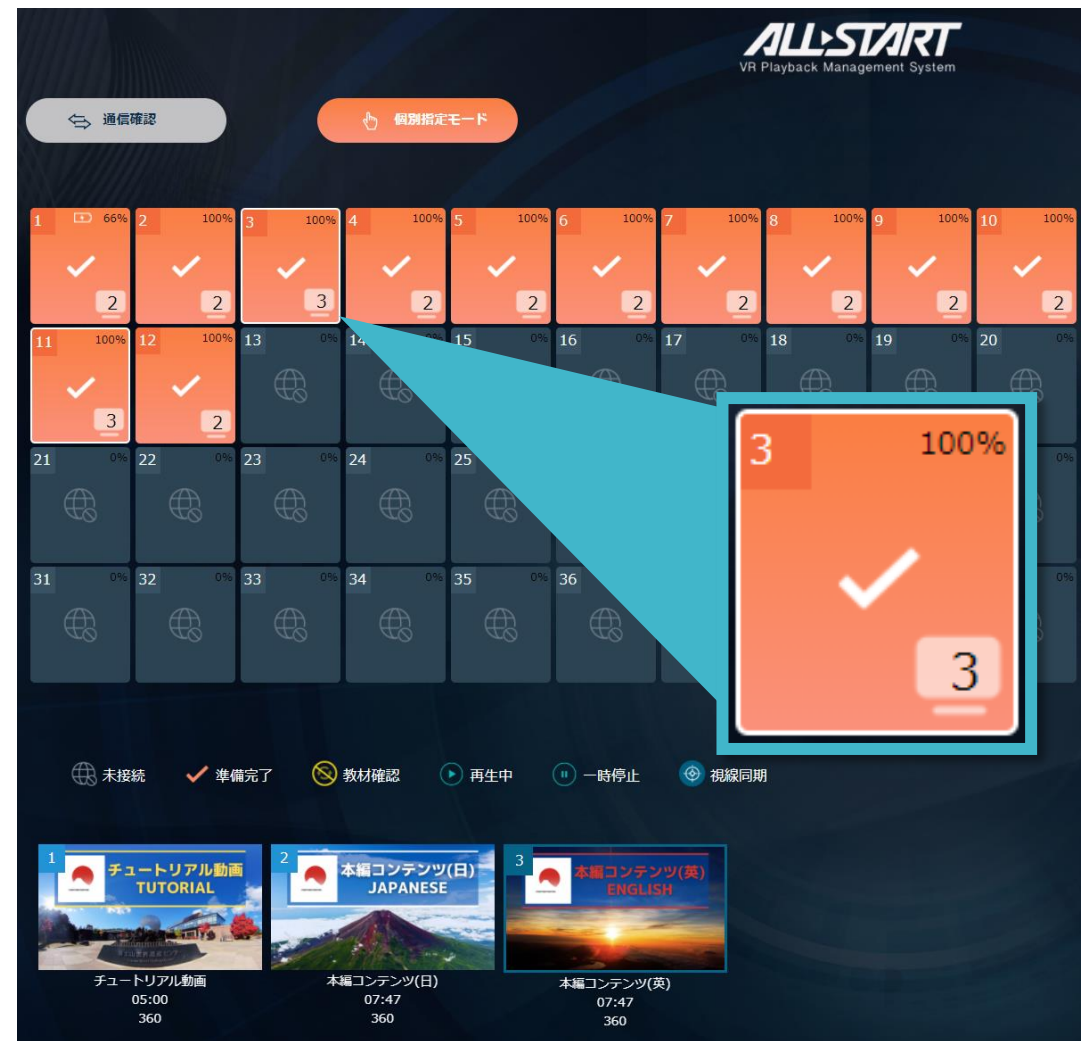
ALLSTART
VR Playback Management System

通信確認

個別指定モード

1 66% 2
2 100% 2
3 100% 3
4 100% 2
5 100% 2
6 100% 2
7 100% 2
8 100% 2
9 100% 2
10 100% 2
11 100% 3
12 100% 2
13 0%
14
15 0%
16 0%
17 0%
18 0%
19 0%
20 0%
21 0%
22 0%
23 0%
24 0%
25 0%
31 0%
32 0%
33 0%
34 0%
35 0%
36

3 100%
3

未接続 準備完了 教材確認 再生中 一時停止 視線同期

1 チュートリアル動画 TUTORIAL
チュートリアル動画
05:00
360

2 本編コンテンツ(日) JAPANESE
本編コンテンツ(日)
07:47
360

3 本編コンテンツ(英) ENGLISH
本編コンテンツ(英)
07:47
360